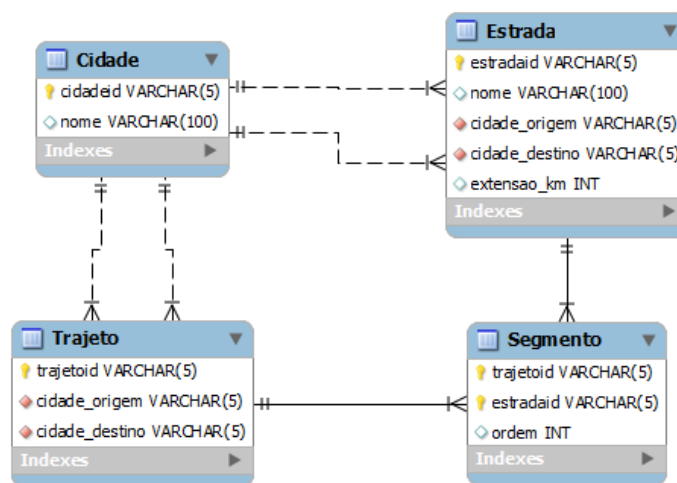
Cidade
cidadeid VARCHAR(5)
nome VARCHAR(100)
Indexes

Estrada
estradaid VARCHAR(5)
nome VARCHAR(100)
cidade_origem VARCHAR(5)
cidade_destino VARCHAR(5)
extensao_km INT
Indexes

Trajeto
trajetoid VARCHAR(5)
cidade_origem VARCHAR(5)
cidade_destino VARCHAR(5)
Indexes

Segmento
trajetoid VARCHAR(5)
estradaid VARCHAR(5)
ordem INT
Indexes